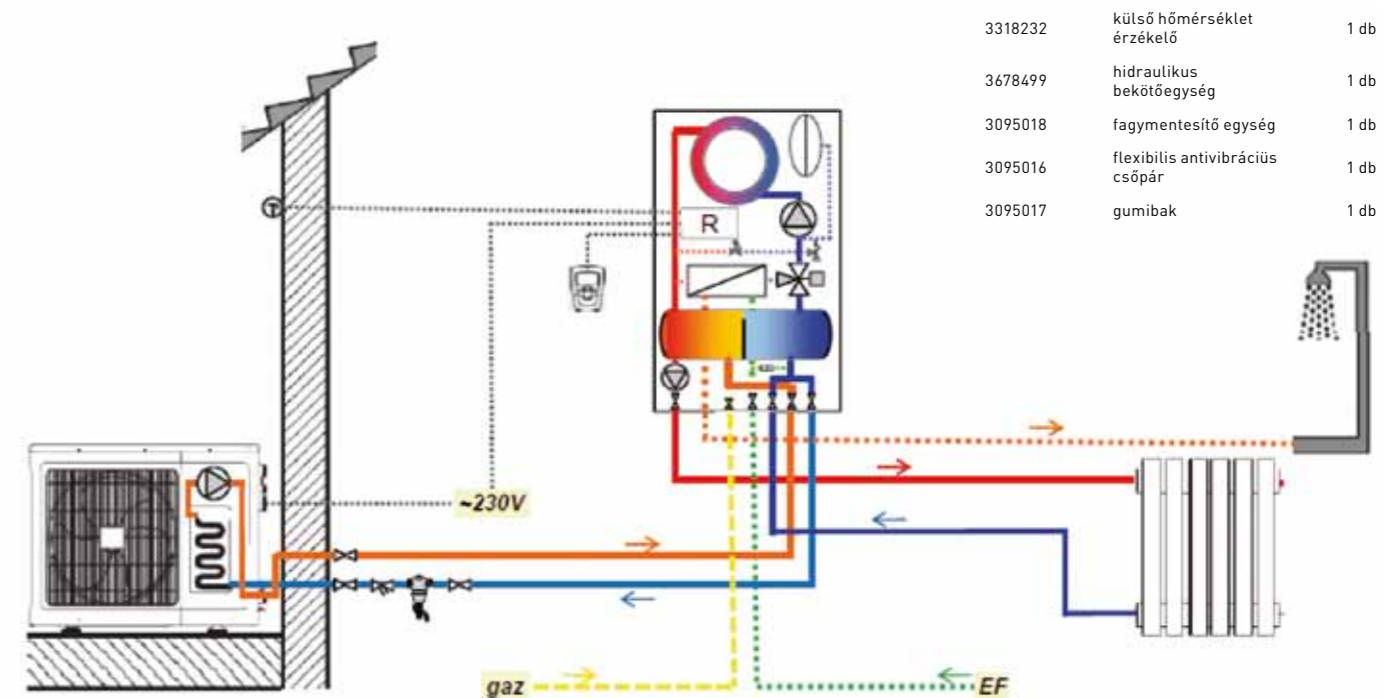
| | | |
|---|---|---|
| 3318232 | külső hőmérséklet érzékelő | 1 db |
| 3678499 | hidraulikus bekötőegység | 1 db |
| 3095018 | fagymentesítő egység | 1 db |
| 3095016 | flexibilis antivibrációs csőpár | 1 db |
| 3095017 | gumibak | 1 db |

R

~230V

gaz

EF